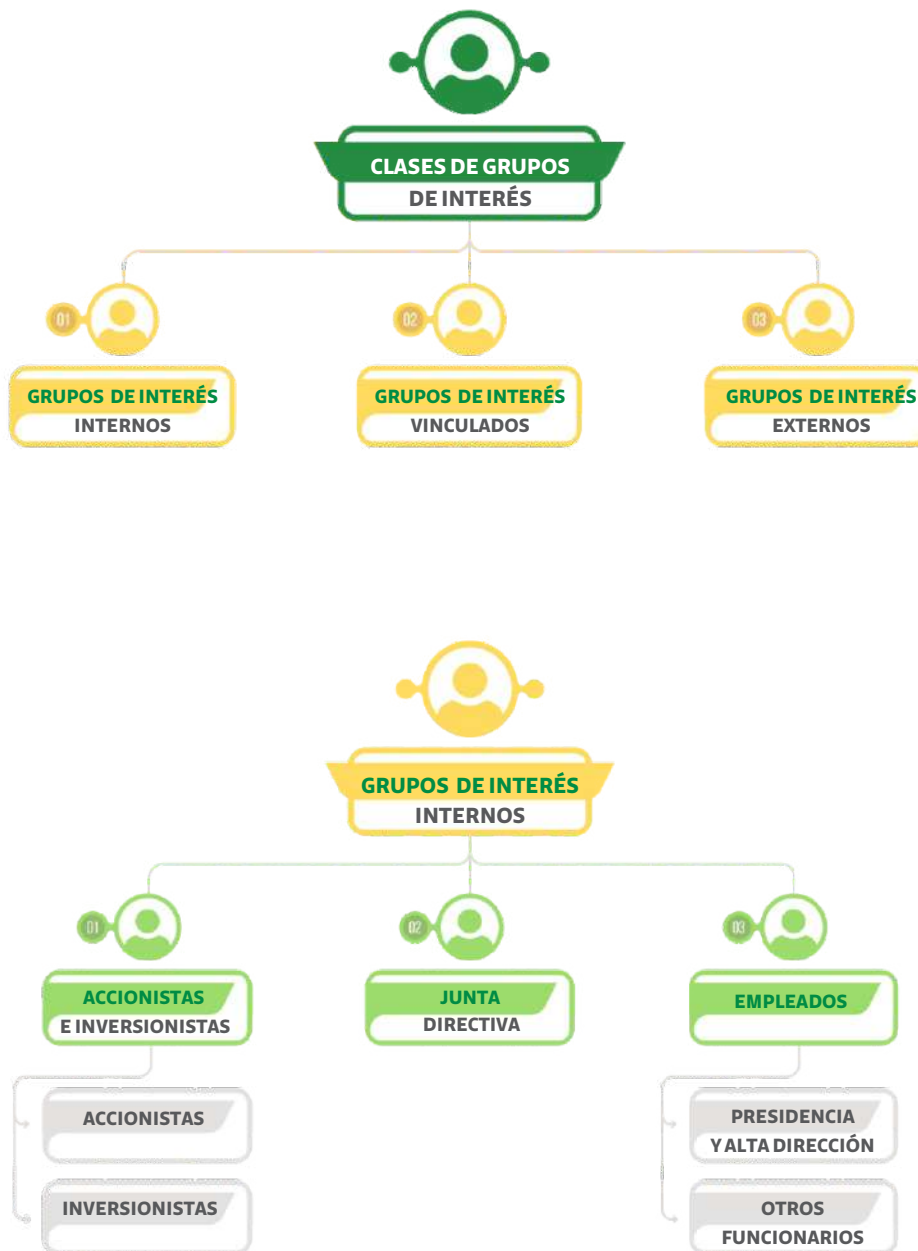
CLASES DE GRUPOS
DE INTERÉS

01
GRUPOS DE INTERÉS
INTERNOS

02
GRUPOS DE INTERÉS
VINCULADOS

03
GRUPOS DE INTERÉS
EXTERNOS

GRUPOS DE INTERÉS
INTERNOS

01
ACCIONISTAS
E INVERSIONISTAS

ACCIONISTAS

INVERSIONISTAS

02
JUNTA
DIRECTIVA

03
EMPLEADOS

PRESIDENCIA
Y ALTA DIRECCIÓN

OTROS
FUNCIONARIOS